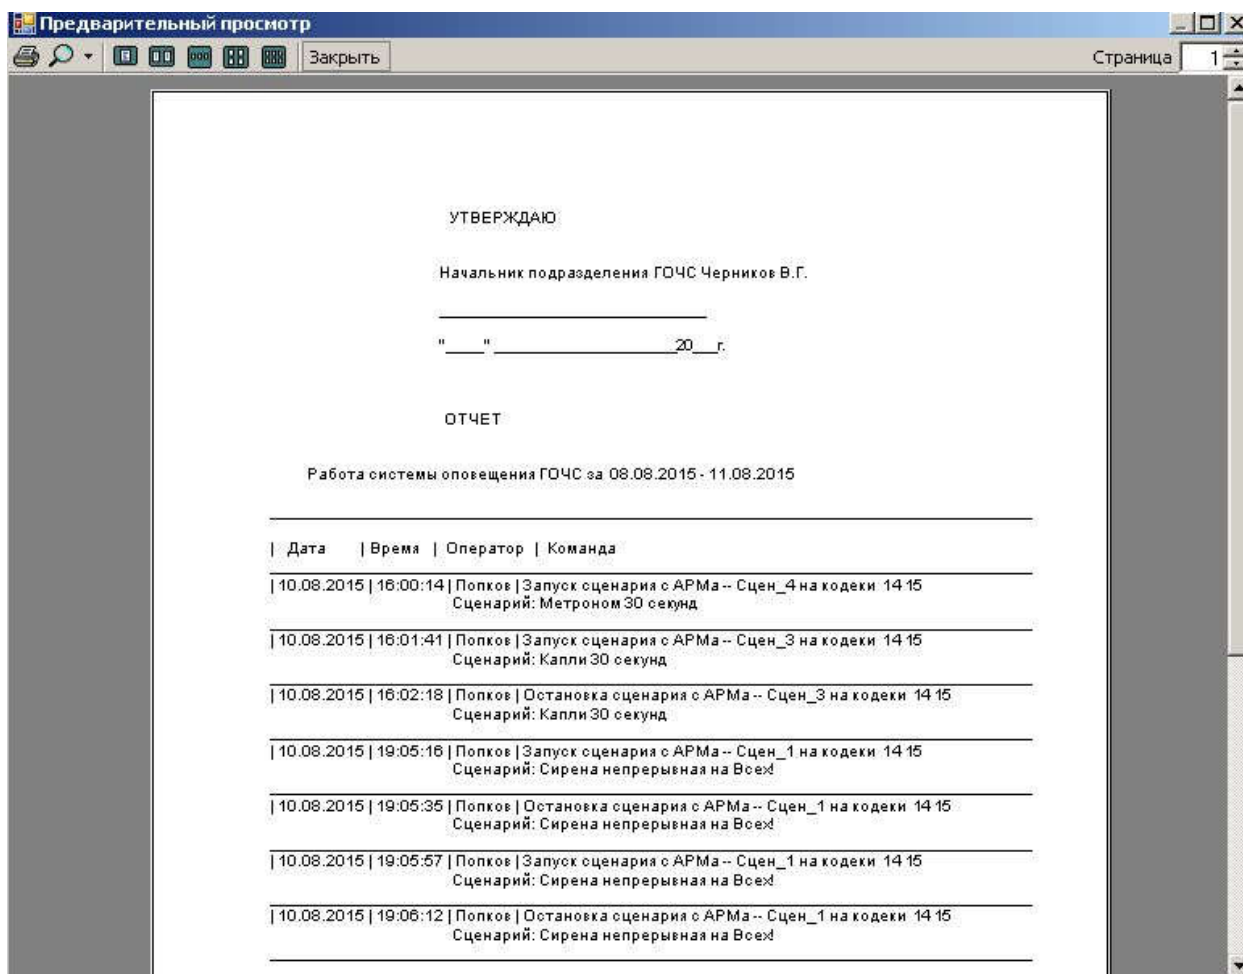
Предварительный просмотр

Закрыть

Страница 1

УТВЕРЖДАЮ

Начальник подразделения ГОЧС Черников В.Г.

"____"__________________20___г.

ОТЧЕТ

Работа системы оповещения ГОЧС за 08.08.2015 - 11.08.2015

| Дата | Время | Оператор | Команда

| 10.08.2015 | 16:00:14 | Попков | Запуск сценария с АРМа -- Сцен_4 на кодеки 14 15
Сценарий: Метроном 30 секунд

| 10.08.2015 | 16:01:41 | Попков | Запуск сценария с АРМа -- Сцен_3 на кодеки 14 15
Сценарий: Капли 30 секунд

| 10.08.2015 | 16:02:18 | Попков | Остановка сценария с АРМа -- Сцен_3 на кодеки 14 15
Сценарий: Капли 30 секунд

| 10.08.2015 | 19:05:16 | Попков | Запуск сценария с АРМа -- Сцен_1 на кодеки 14 15
Сценарий: Сирена непрерывная на Всех!

| 10.08.2015 | 19:05:35 | Попков | Остановка сценария с АРМа -- Сцен_1 на кодеки 14 15
Сценарий: Сирена непрерывная на Всех!

| 10.08.2015 | 19:05:57 | Попков | Запуск сценария с АРМа -- Сцен_1 на кодеки 14 15
Сценарий: Сирена непрерывная на Всех!

| 10.08.2015 | 19:06:12 | Попков | Остановка сценария с АРМа -- Сцен_1 на кодеки 14 15
Сценарий: Сирена непрерывная на Всех!